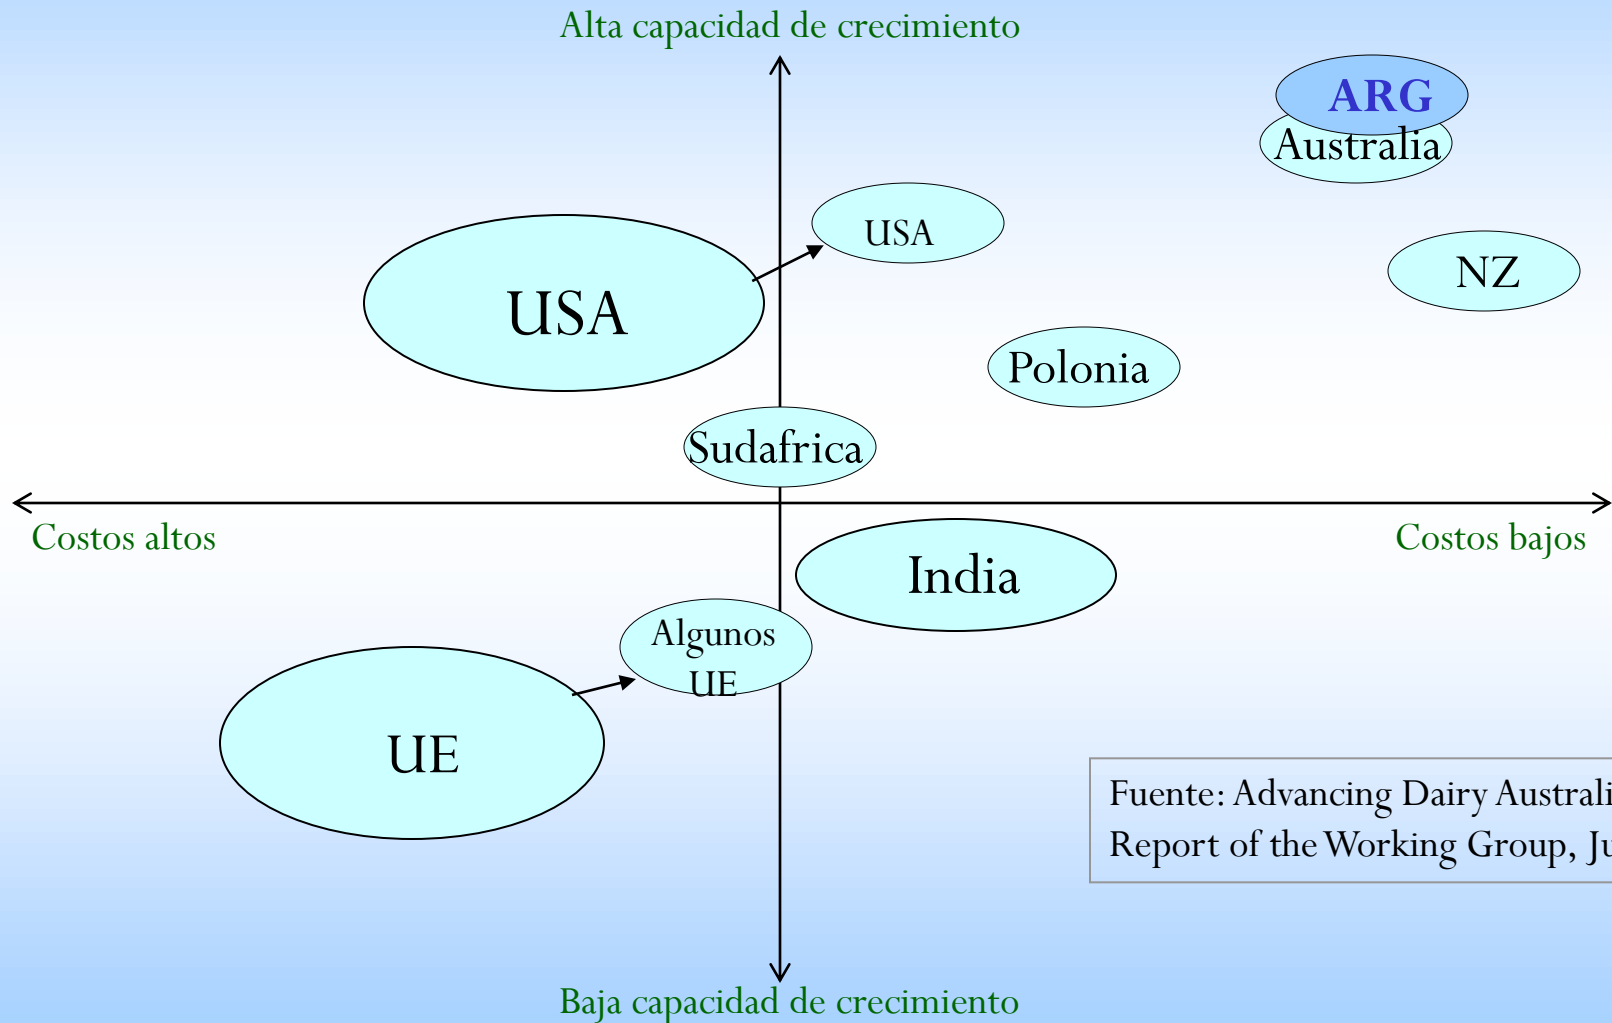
Alta capacidad de crecimiento

ARG

Australia

USA

NZ

USA

Polonia

Sudafrica

Costos altos

Costos bajos

India

Algunos UE

UE

Fuente: Advancing Dairy Australi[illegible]
Report of the Working Group, Ju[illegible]

Baja capacidad de crecimiento